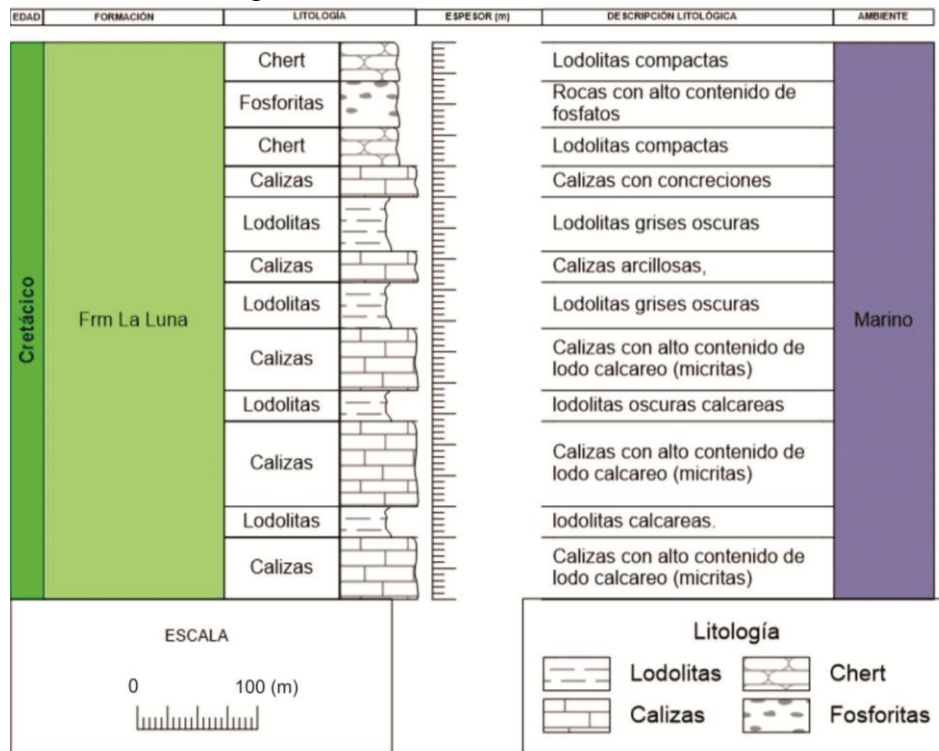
| EDAD | FORMACIÓN | LITOLOGÍA | ESPESOR (m) | DESCRIPCIÓN LITOLÓGICA | AMBIENTE |
|---|---|---|---|---|---|
| Cretácico | Frm La Luna | Chert | | Lodolitas compactas | Marino |
| | | Fosforitas | | Rocas con alto contenido de fosfatos | |
| | | Chert | | Lodolitas compactas | |
| | | Calizas | | Calizas con concreciones | |
| | | Lodolitas | | Lodolitas grises oscuras | |
| | | Calizas | | Calizas arcillosas, | |
| | | Lodolitas | | Lodolitas grises oscuras | |
| | | Calizas | | Calizas con alto contenido de lodo calcareo (micritas) | |
| | | Lodolitas | | lodolitas oscuras calcareas | |
| | | Calizas | | Calizas con alto contenido de lodo calcareo (micritas) | |
| | | Lodolitas | | lodolitas calcareas. | |
| | | Calizas | | Calizas con alto contenido de lodo calcareo (micritas) | |

ESCALA

0 100 (m)

Litología

Lodolitas Chert
Calizas Fosforitas